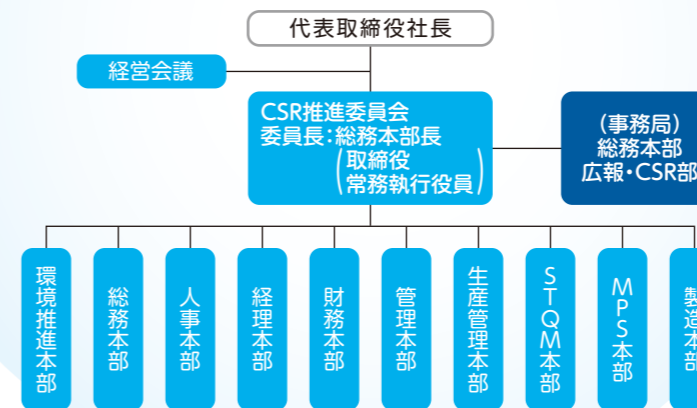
代表取締役社長

経営会議

CSR推進委員会
委員長：総務本部長
（取締役
常務執行役員）

（事務局）
総務本部
広報・CSR部

環境推進本部

総務本部

人事本部

経理本部

財務本部

管理本部

生産管理本部

STQM本部

MPS本部

製造本部